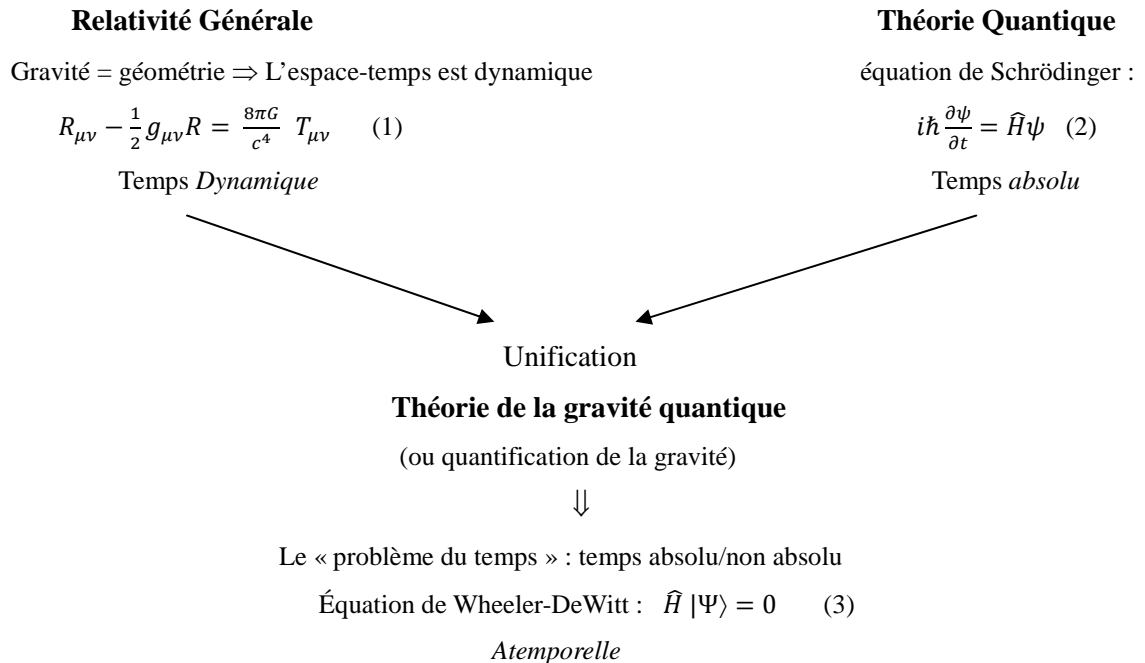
**Relativité Générale**

Gravité = géométrie $\Rightarrow$ L'espace-temps est dynamique

$R_{\mu\nu} - \frac{1}{2} g_{\mu\nu} R = \frac{8\pi G}{c^4} T_{\mu\nu}$ (1)

Temps *Dynamique*

**Théorie Quantique**

équation de Schrödinger :

$i\hbar \frac{\partial \psi}{\partial t} = \widehat{H}\psi$ (2)

Temps *absolu*

Unification

**Théorie de la gravité quantique**

(ou quantification de la gravité)

$\Downarrow$

Le « problème du temps » : temps absolu/non absolu

Équation de Wheeler-DeWitt : $\widehat{H} |\Psi\rangle = 0$ (3)

*Atemporelle*